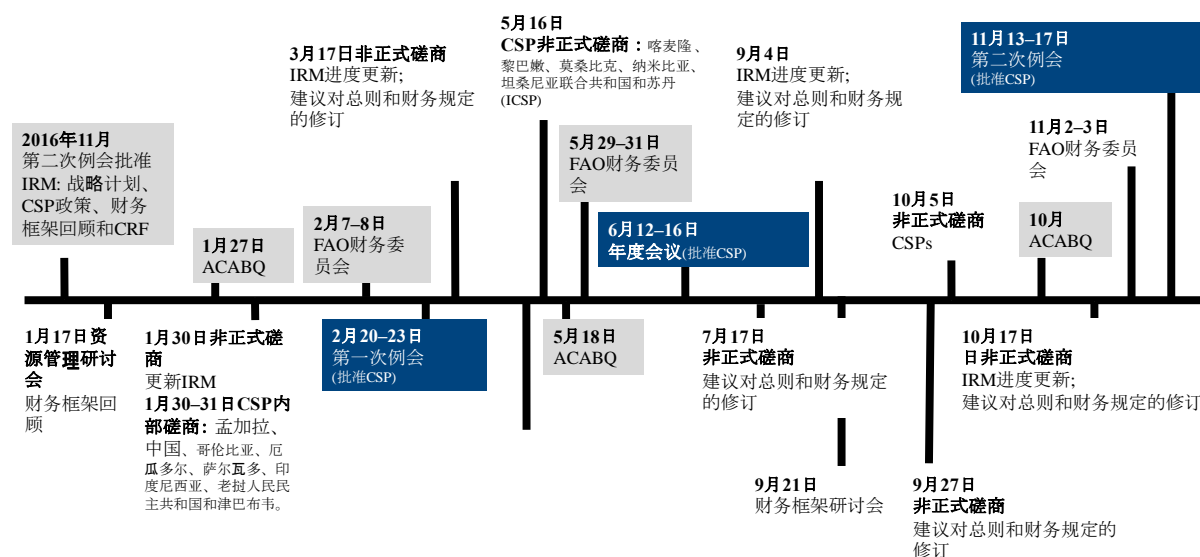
2016年11月
第二次例会批准 IRM: 战略计划、CSP政策、财务框架回顾和CRF

1月27日
ACABQ

2月7–8日
FAO财务委员会

3月17日非正式磋商
IRM进度更新;
建议对总则和财务规定的修订

5月16日
CSP非正式磋商：喀麦隆、黎巴嫩、莫桑比克、纳米比亚、坦桑尼亚联合共和国和苏丹 (ICSP)

5月29–31日
FAO财务委员会

6月12–16日
年度会议(批准CSP)

9月4日
IRM进度更新;
建议对总则和财务规定的修订

10月5日
非正式磋商
CSPs

11月13–17日
第二次例会
(批准CSP)

11月2–3日
FAO财务委员会

10月
ACABQ

1月17日资源管理研讨会
财务框架回顾

1月30日非正式磋商
更新IRM
1月30–31日CSP内部磋商：孟加拉、中国、哥伦比亚、厄瓜多尔、萨尔瓦多、印度尼西亚、老挝人民民主共和国和津巴布韦。

2月20–23日
第一次例会
(批准CSP)

5月18日
ACABQ

7月17日
非正式磋商
建议对总则和财务规定的修订

9月21日
财务框架研讨会

9月27日
非正式磋商
建议对总则和财务规定的修订

10月17日
日非正式磋商
IRM进度更新;
建议对总则和财务规定的修订